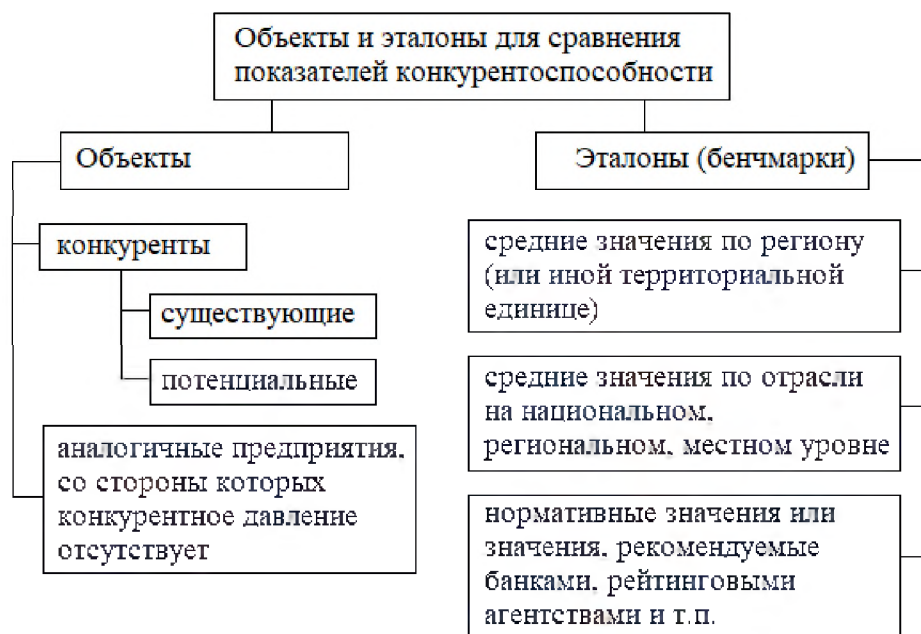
Объекты и эталоны для сравнения показателей конкурентоспособности

Объекты

конкуренты

существующие

потенциальные

аналогичные предприятия, со стороны которых конкурентное давление отсутствует

Эталоны (бенчмарки)

средние значения по региону (или иной территориальной единице)

средние значения по отрасли на национальном, региональном, местном уровне

нормативные значения или значения, рекомендуемые банками, рейтинговыми агентствами и т.п.